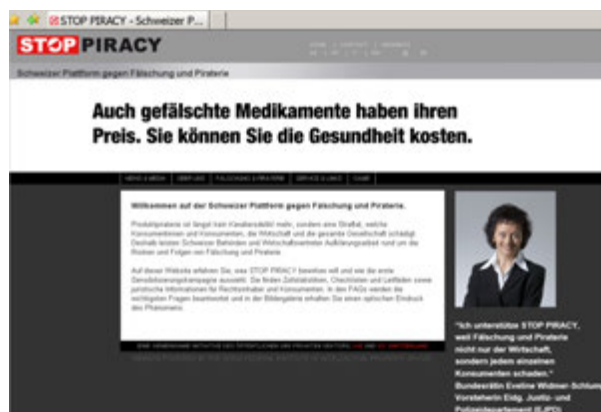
STOP PIRACY - Schweizer P...

STOP PIRACY

Schweizer Plattform gegen Fälschung und Piraterie

Auch gefälschte Medikamente haben ihren Preis. Sie können Sie die Gesundheit kosten.

Willkommen auf der Schweizer Plattform gegen Fälschung und Piraterie.

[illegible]

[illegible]

"Ich unterstütze STOP PIRACY, weil Fälschung und Piraterie nicht nur der Wirtschaft, sondern jedem einzelnen Konsumenten schaden."
Bundesrätin Eveline Widmer-Schlumpf
Vorsteherin Eidg. Justiz- und Polizeidepartement (EJPD)